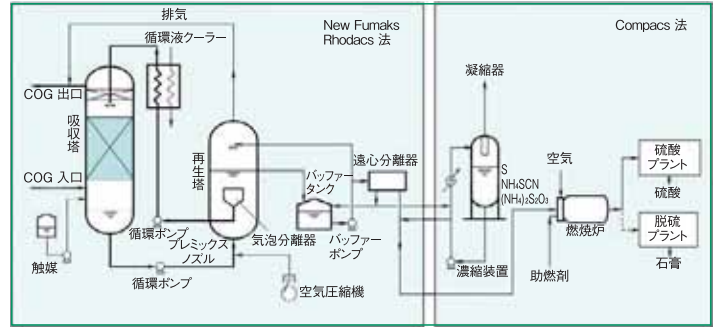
New Fumaks Rhodacs 法

Compacs 法

排気

循環液クーラー

COG 出口

吸収塔

COG 入口

再生塔

バッファータンク

遠心分離器

凝縮器

S
$NH_4SCN$
$(NH_4)_2S_2O_3$

空気

硫酸プラント

硫酸

脱硫プラント

石膏

燃焼炉

助燃剤

濃縮装置

触媒

循環ポンプ

プレミックスノズル

気泡分離器

バッファーポンプ

循環ポンプ

空気圧縮機